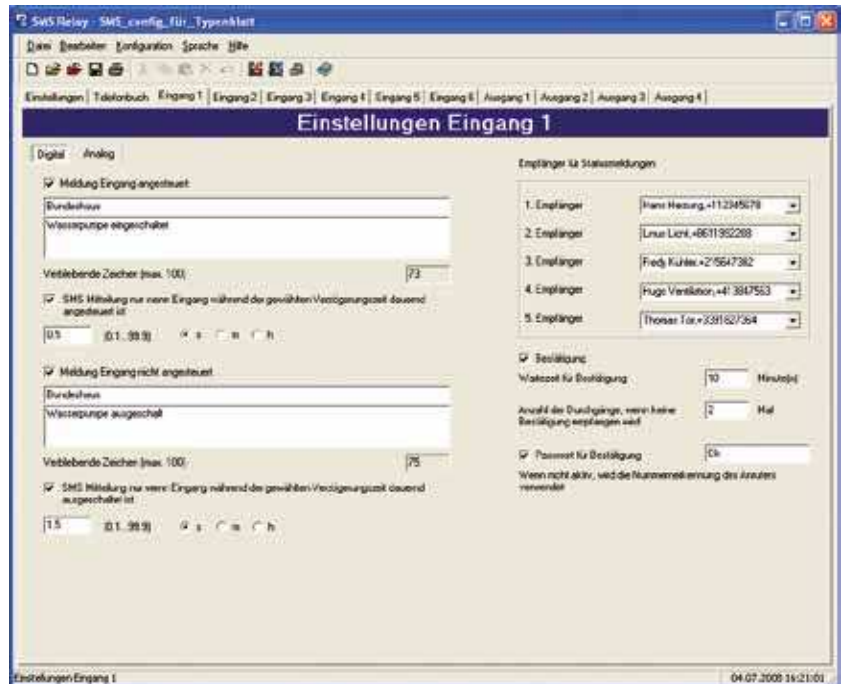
SMS Relay - SMS_config_für_Typenblatt

Datei Bearbeiten Konfiguration Sprache Hilfe

Einstellungen | Telefonbuch | Eingang 1 | Eingang 2 | Eingang 3 | Eingang 4 | Eingang 5 | Eingang 6 | Ausgang 1 | Ausgang 2 | Ausgang 3 | Ausgang 4

Einstellungen Eingang 1

Digital Analog

Meldung Eingang angesteuert

Bundeshaus

Wasserpumpe eingeschaltet

Verbleibende Zeichen (max. 100) 73

SMS Mitteilung nur wenn Eingang während der gewählten Verzögerungszeit dauernd angesteuert ist

0.5 (0.1...99.9) s m h

Meldung Eingang nicht angesteuert

Bundeshaus

Wasserpumpe ausgeschalt

Verbleibende Zeichen (max. 100) 75

SMS Mitteilung nur wenn Eingang während der gewählten Verzögerungszeit dauernd ausgeschaltet ist

1.5 (0.1...99.9) s m h

Empfänger für Statusmeldungen

1. Empfänger Hans Heizung,+4112345678

2. Empfänger Linus Licht,+8611992288

3. Empfänger Fredy Kühler,+215647382

4. Empfänger Hugo Ventilation,+413847563

5. Empfänger Thomas Tür,+3391827364

Bestätigung

Wartezeit für Bestätigung 10 Minute(n)

Anzahl der Durchgänge, wenn keine Bestätigung empfangen wird 2 Mal

Passwort für Bestätigung Ok

Wenn nicht aktiv, wird die Nummernerkennung des Anrufers verwendet

Einstellungen Eingang 1 04.07.2008 16:21:01